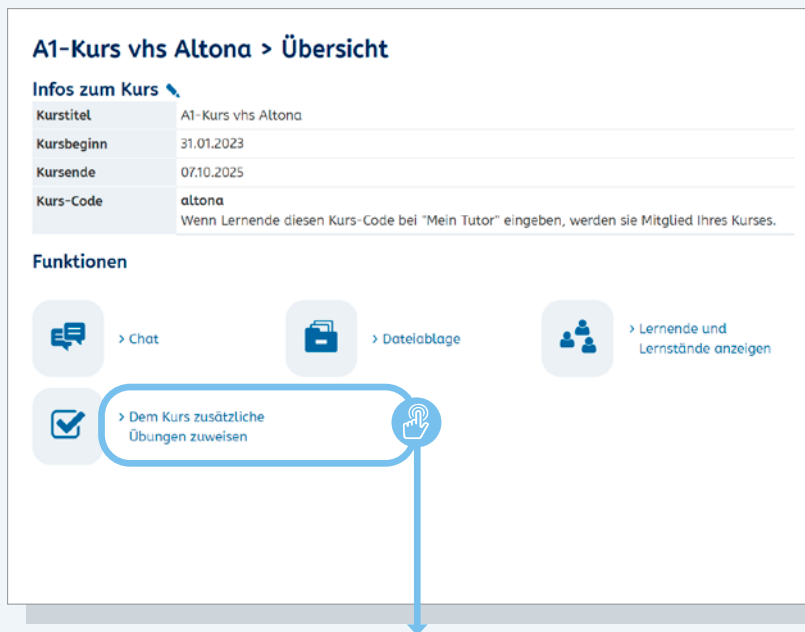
A1-Kurs vhs Altona > Übersicht

Infos zum Kurs

| Kurstitel | A1-Kurs vhs Altona |
|---|---|
| Kursbeginn | 31.01.2023 |
| Kursende | 07.10.2025 |
| Kurs-Code | altona Wenn Lernende diesen Kurs-Code bei "Mein Tutor" eingeben, werden sie Mitglied Ihres Kurses. |

Funktionen

> Chat

> Dateiablage

> Lernende und Lernstände anzeigen

> Dem Kurs zusätzliche Übungen zuweisen